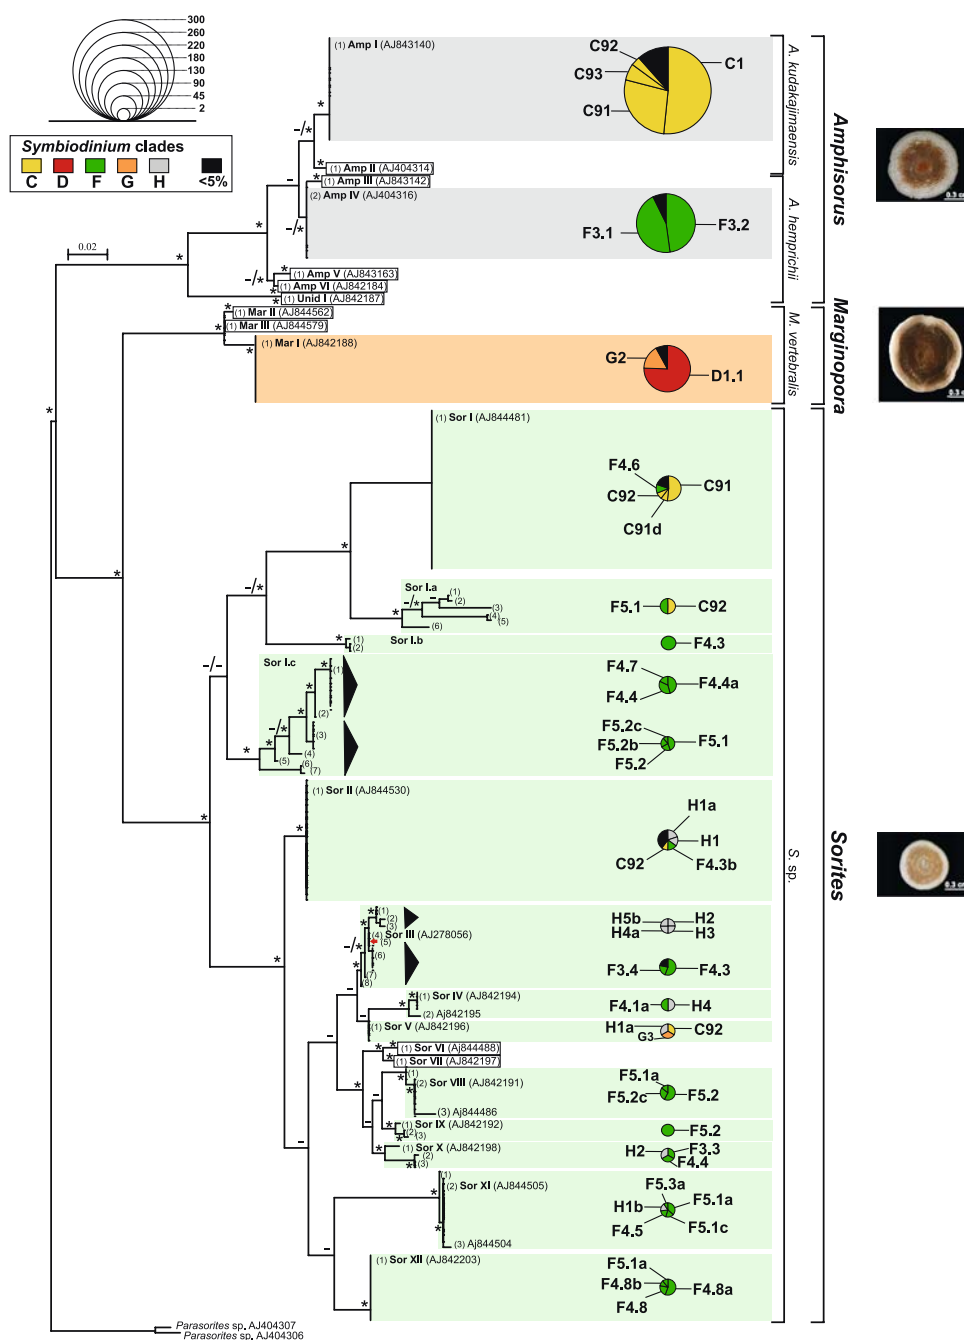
300
260
220
180
130
90
45
2

Symbiodinium clades
C D F G H <5%

0.02

(1) Amp I (AJ843140)
C92
C93
C1
C91
(1) Amp II (AJ404314)
(1) Amp III (AJ843142)
(2) Amp IV (AJ404316)
F3.1
F3.2
A. kudakajimaensis
A. hemprichii
Amphisorus
(1) Amp V (AJ843163)
(1) Amp VI (AJ842184)
(1) Unid I (AJ842187)
(1) Mar II (AJ844562)
(1) Mar III (AJ844579)
(1) Mar I (AJ842188)
G2
D1.1
M. vertebralis
Marginopora
(1) Sor I (AJ844481)
F4.6
C92
C91
C91d
Sor I.a
(1)
(2)
(3)
(4)
(5)
(6)
F5.1
C92
Sor I.b
(1)
(2)
F4.3
Sor I.c
(1)
(2)
(3)
(4)
(5)
(6)
(7)
F4.7
F4.4a
F4.4
F5.2c
F5.2b
F5.1
F5.2
(1) Sor II (AJ844530)
H1a
H1
C92
F4.3b
(1)
(2)
(3)
(4) Sor III (AJ278056)
(5)
(6)
(7)
(8)
H5b
H2
H4a
H3
F3.4
F4.3
(1) Sor IV (AJ842194)
(2) Aj842195
F4.1a
H4
(1) Sor V (AJ842196)
H1a
G3
C92
(1) Sor VI (AJ844488)
(1) Sor VII (AJ842197)
(1)
(2) Sor VIII (AJ842191)
(3) Aj844486
F5.1a
F5.2c
F5.2
(1) Sor IX (AJ842192)
(2)
(3)
F5.2
(1) Sor X (AJ842198)
(2)
(3)
H2
F3.3
F4.4
(1)
(2) Sor XI (AJ844505)
(3) Aj844504
F5.3a
H1b
F5.1a
F4.5
F5.1c
(1) Sor XII (AJ842203)
F5.1a
F4.8b
F4.8a
F4.8
S. sp.
Sorites
Parasorites sp. AJ404307
Parasorites sp. AJ404306
0.3
0.3
0.3
* -/* - -/* -/* * * * -/- -/*